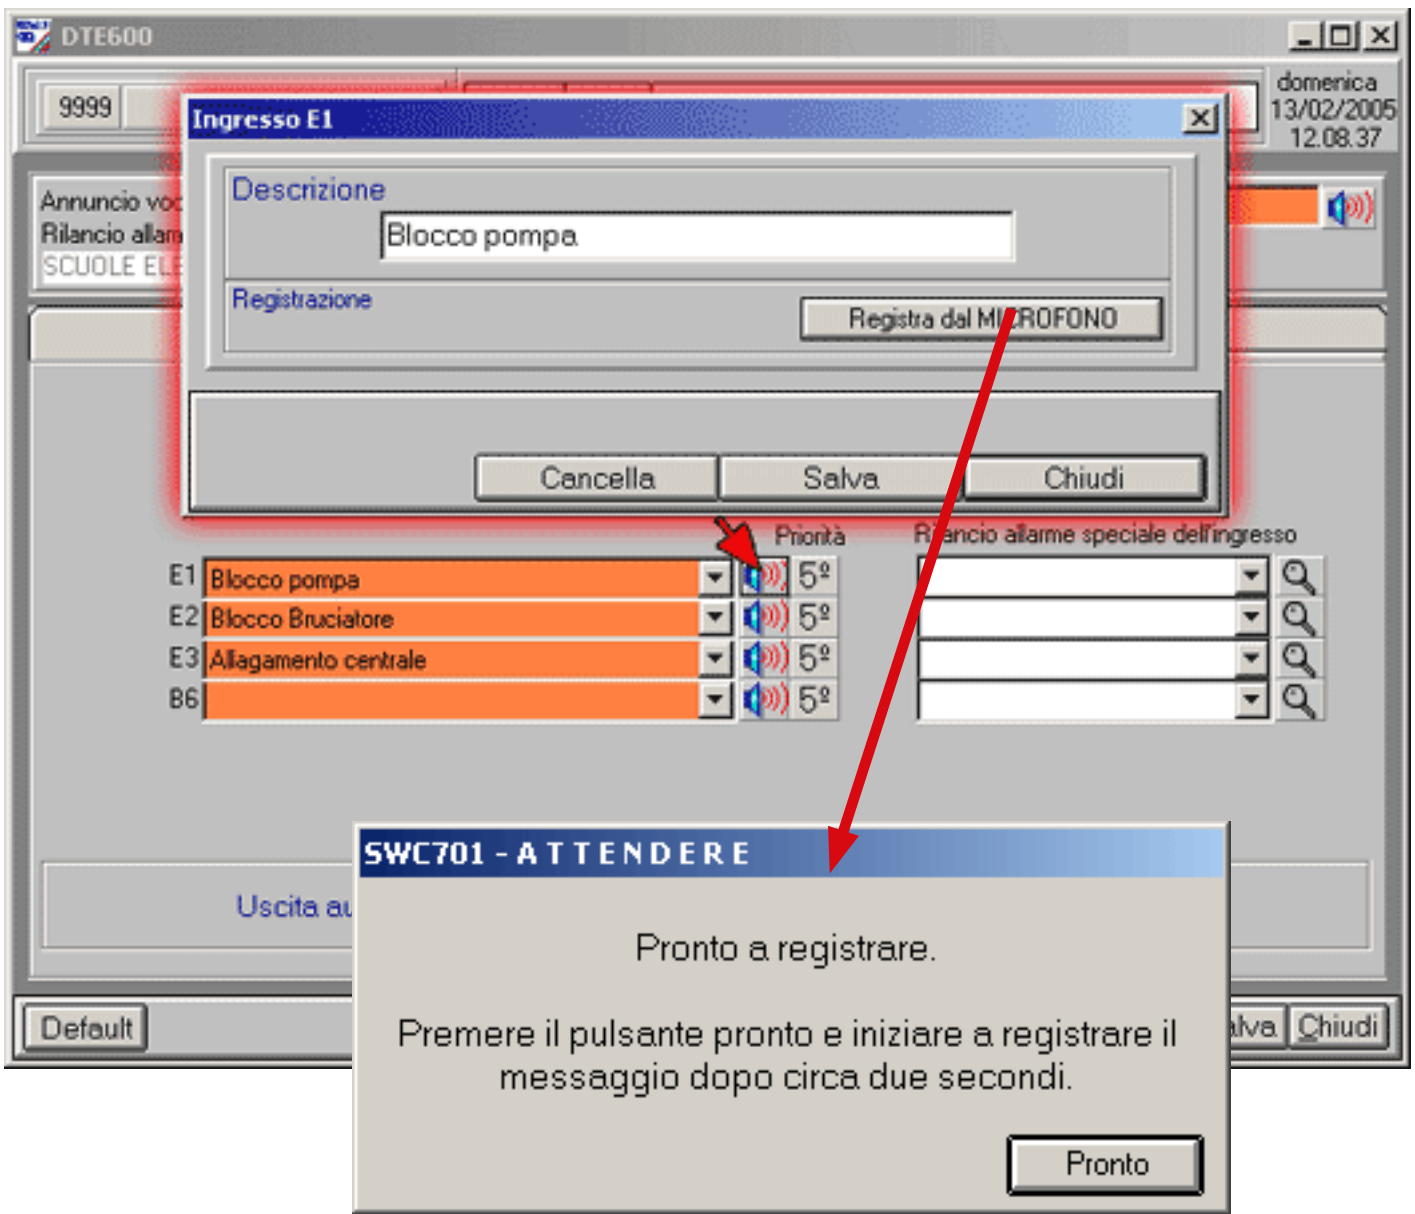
DTE600

9999

domenica
13/02/2005
12.08.37

Annuncio voc
Rilancio allam
SCUOLE EL

Ingresso E1

Descrizione

Blocco pompa

Registrazione

Registra dal MI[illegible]ROFONO

Cancella

Salva

Chiudi

Priorità

Ri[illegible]ancio allarme speciale dell'ingresso

E1 Blocco pompa 5º

E2 Blocco Bruciatore 5º

E3 Allagamento centrale 5º

B6 5º

Uscita au

Default

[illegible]lva

Chiudi

SWC701 - A T T E N D E R E

Pronto a registrare.

Premere il pulsante pronto e iniziare a registrare il messaggio dopo circa due secondi.

Pronto